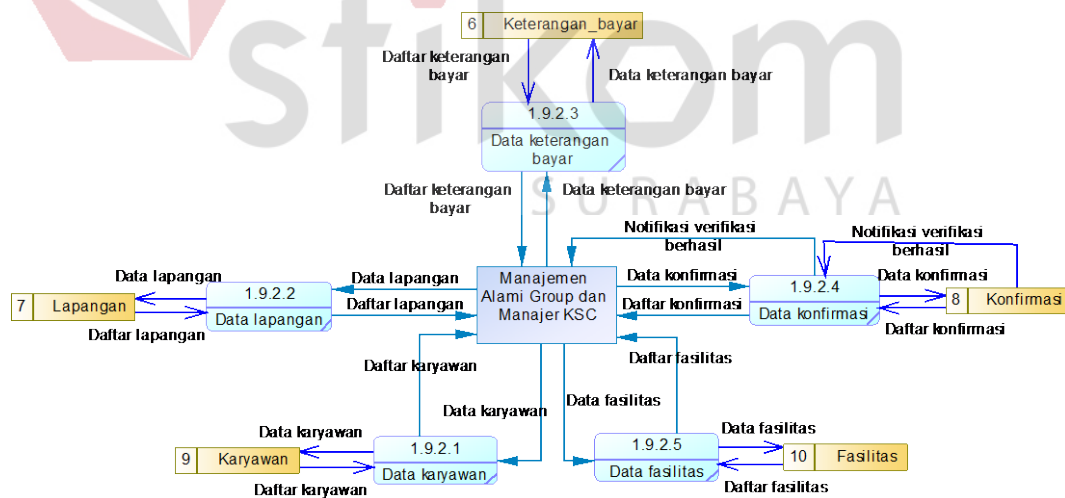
stikom
SURABAYA

6 Keterangan_bayar

Daftar keterangan bayar

Data keterangan bayar

1.9.2.3
Data keterangan bayar

Daftar keterangan bayar

Data keterangan bayar

Notifikasi verifikasi berhasil

Notifikasi verifikasi berhasil

Data lapangan

Data lapangan

7 Lapangan

1.9.2.2
Data lapangan

Daftar lapangan

Daftar lapangan

Manajemen Alami Group dan Manajer KSC

Data konfirmasi

Daftar konfirmasi

1.9.2.4
Data konfirmasi

Data konfirmasi

8 Konfirmasi

Daftar konfirmasi

Daftar fasilitas

Daftar karyawan

Data karyawan

Data fasilitas

Data karyawan

9 Karyawan

1.9.2.1
Data karyawan

Daftar karyawan

1.9.2.5
Data fasilitas

Data fasilitas

10 Fasilitas

Daftar fasilitas